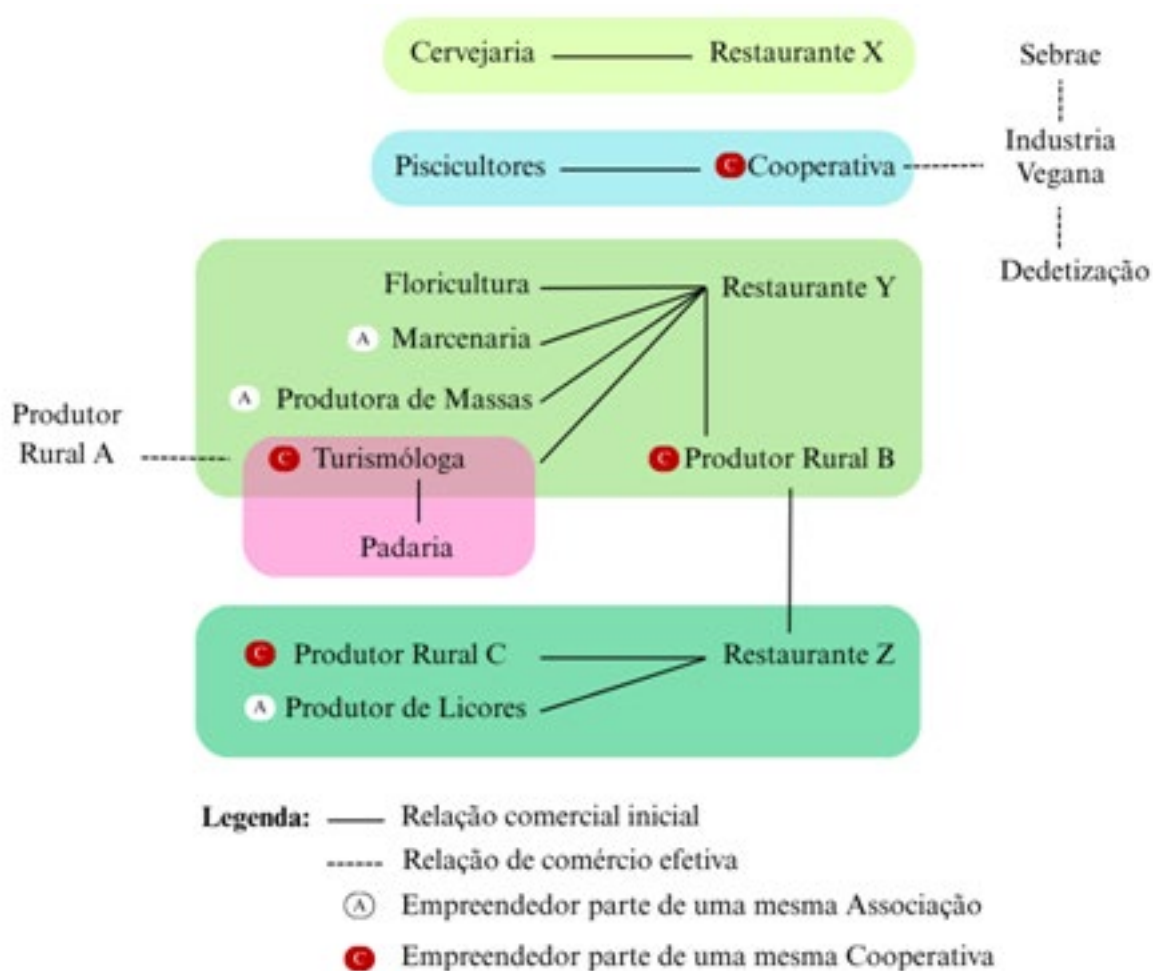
Cervejaria Restaurante X

Sebrae

Piscicultores C Cooperativa

Industria Vegana

Dedetização

Floricultura Restaurante Y

A Marcenaria

A Produtora de Massas

Produtor Rural A

C Turismóloga

C Produtor Rural B

Padaria

C Produtor Rural C Restaurante Z

A Produtor de Licores

Legenda: Relação comercial inicial

Relação de comércio efetiva

A Empreendedor parte de uma mesma Associação

C Empreendedor parte de uma mesma Cooperativa